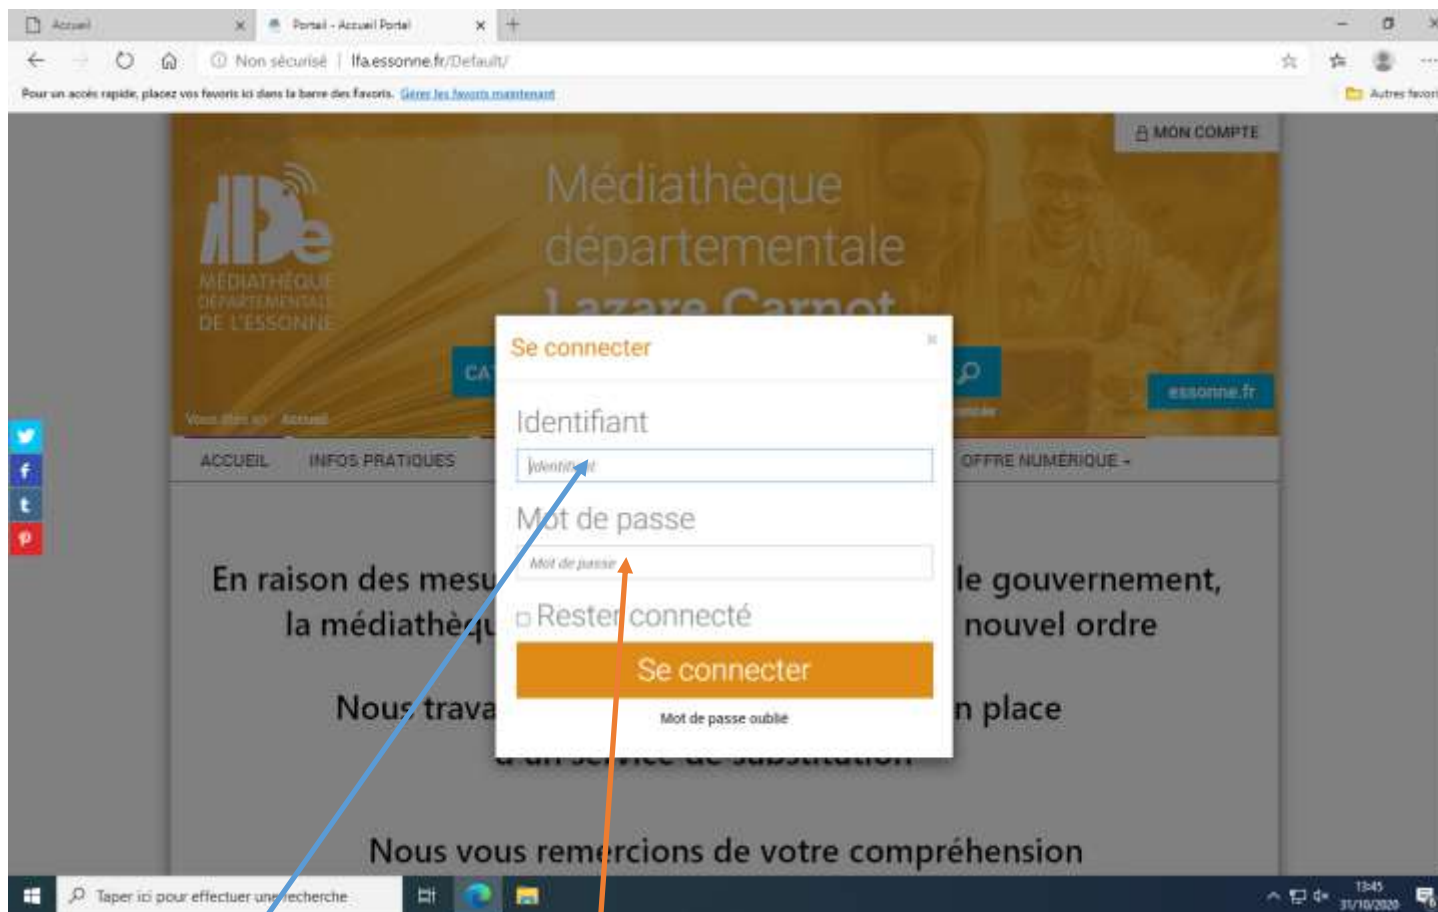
Accueil
Portail - Accueil Portail
Non sécurisé | lfa.essonne.fr/Default/
Pour un accès rapide, placez vos favoris ici dans la barre des favoris. Gérer les favoris maintenant
Autres favoris

MON COMPTE

MÉDIATHÈQUE DÉPARTEMENTALE DE L'ESSONNE

Médiathèque départementale Lazare Carnot

CA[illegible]

essonne.fr

Vous êtes ici : Accueil

ACCUEIL INFOS PRATIQUES OFFRE NUMÉRIQUE -

Se connecter
×
Identifiant
Identifiant
Mot de passe
Mot de passe
Rester connecté
Se connecter
Mot de passe oublié

En raison des mesu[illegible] le gouvernement, la médiathèqu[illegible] nouvel ordre

Nous trava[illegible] n place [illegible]

Nous vous remercions de votre compréhension

Taper ici pour effectuer une recherche
13:45
31/10/2020